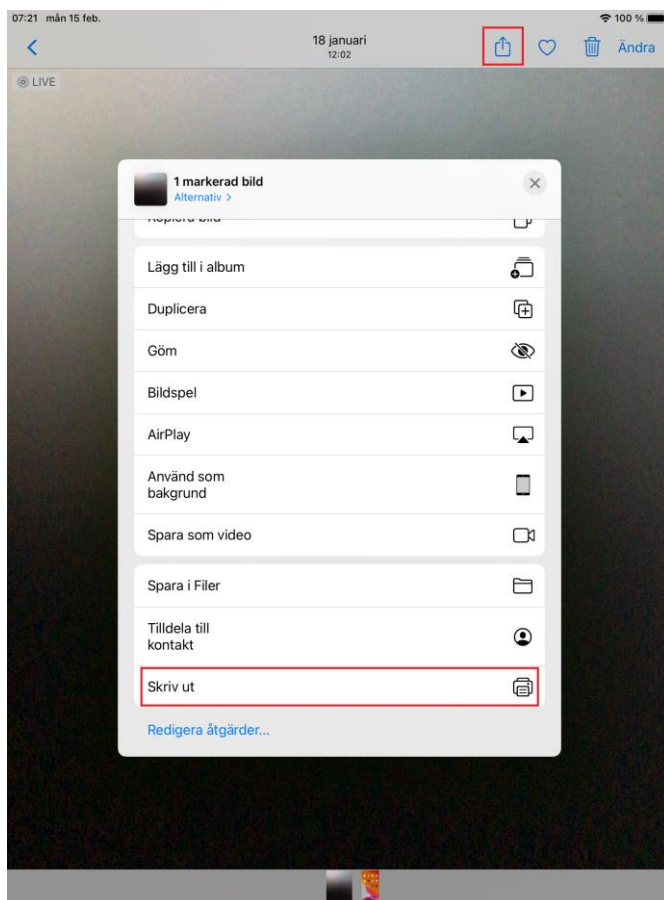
07:21 mån 15 feb.

100 %

18 januari
12:02

Ändra

LIVE

1 markerad bild
Alternativ >

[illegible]

Lägg till i album

Duplicera

Göm

Bildspel

AirPlay

Använd som bakgrund

Spara som video

Spara i Filer

Tilldela till kontakt

Skriv ut

Redigera åtgärder...